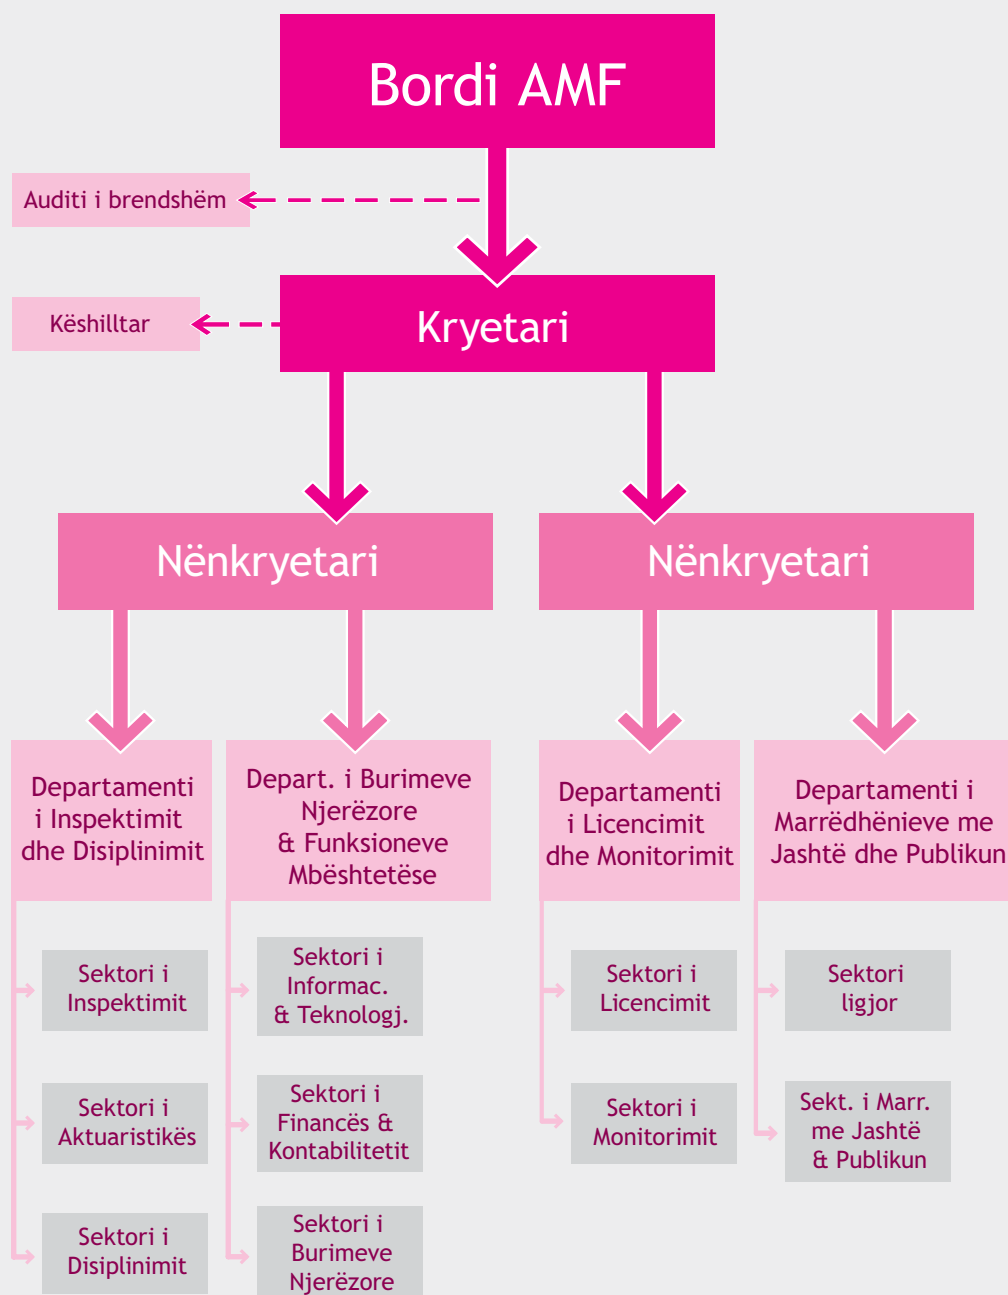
Bordi AMF

Auditi i brendshëm

Këshilltar

Kryetari

Nënkryetari

Nënkryetari

Departamenti i Inspektimit dhe Disiplinimit

Sektori i Inspektimit

Sektori i Aktuaristikës

Sektori i Disiplinimit

Depart. i Burimeve Njerëzore & Funksioneve Mbështetëse

Sektori i Informac. & Teknologj.

Sektori i Financës & Kontabilitetit

Sektori i Burimeve Njerëzore

Departamenti i Licencimit dhe Monitorimit

Sektori i Licencimit

Sektori i Monitorimit

Departamenti i Marrëdhënieve me Jashtë dhe Publikun

Sektori ligjor

Sekt. i Marr. me Jashtë & Publikun